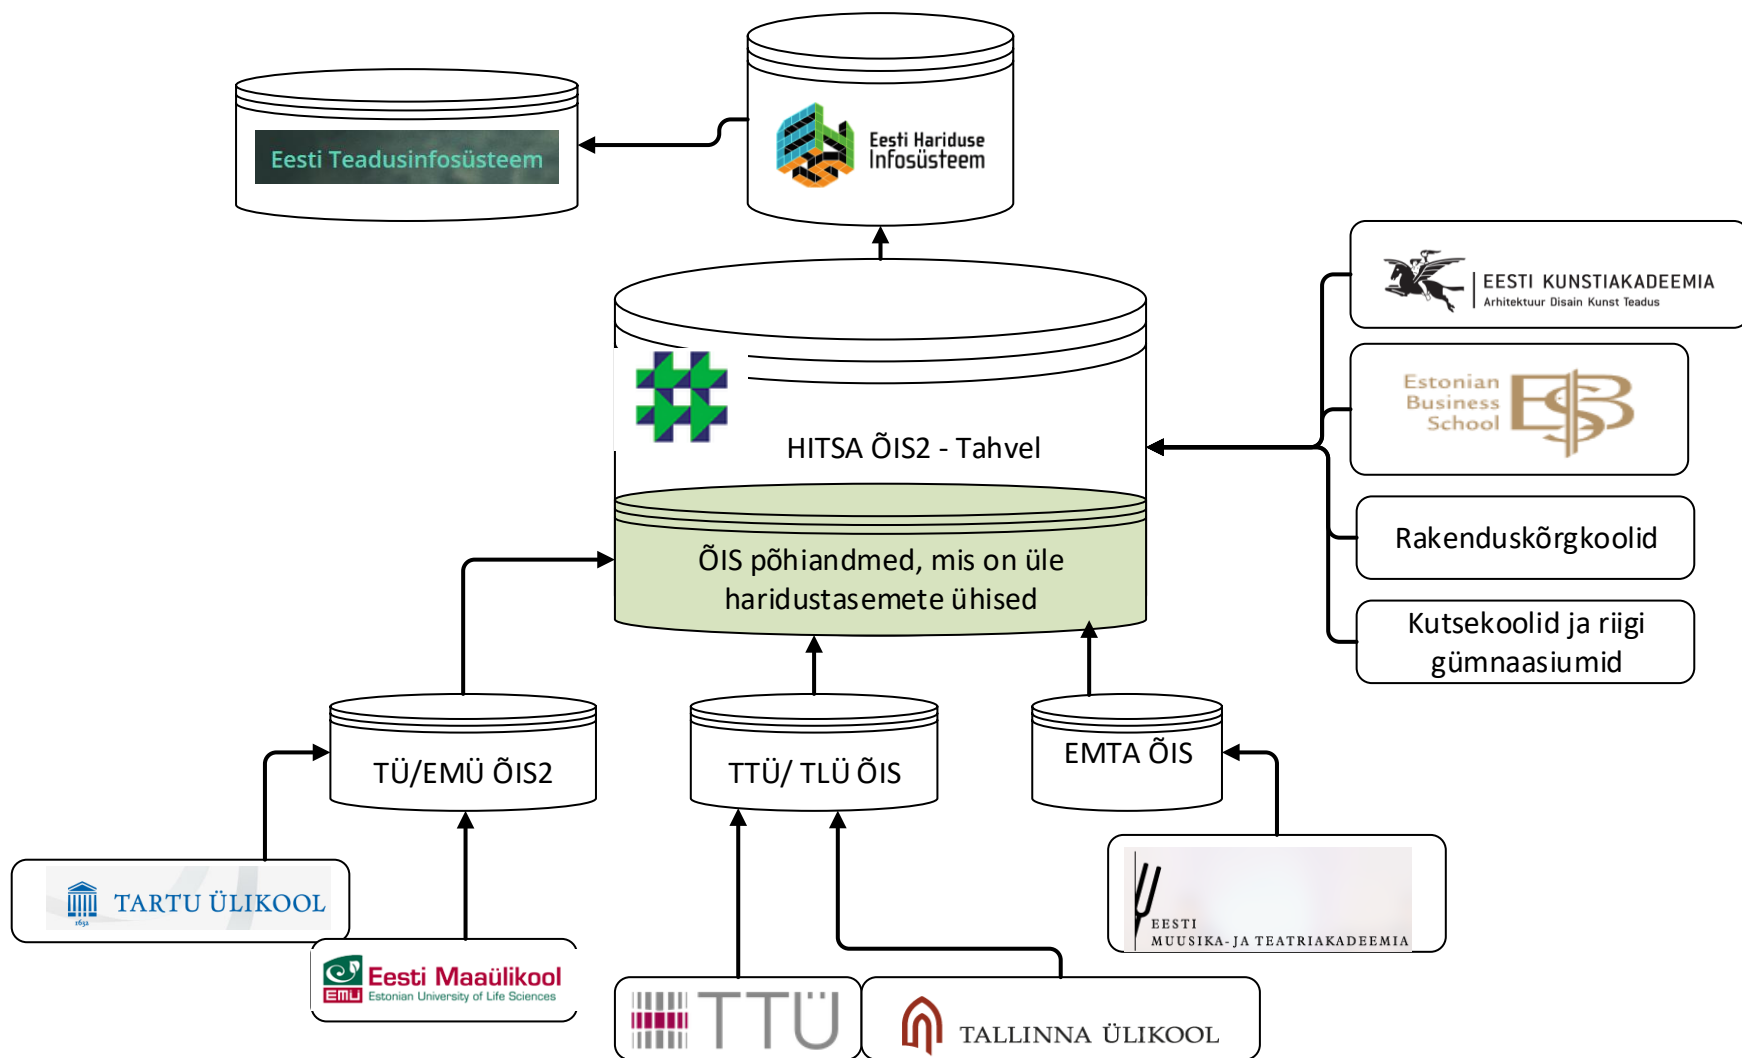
Eesti Teadusinfosüsteem

Eesti Hariduse Infosüsteem

EESTI KUNSTIAKADEEMIA
Arhitektuur Disain Kunst Teadus

Estonian Business School

HITSA ÕIS2 - Tahvel

ÕIS põhiandmed, mis on üle haridustasemete ühised

Rakenduskõrgkoolid

Kutsekoolid ja riigi gümnaasiumid

TÜ/EMÜ ÕIS2

TTÜ/ TLÜ ÕIS

EMTA ÕIS

TARTU ÜLIKOOL
1632

EESTI MUUSIKA- JA TEATRIAKADEEMIA

Eesti Maaülikool
EMÜ Estonian University of Life Sciences

TTÜ

TALLINNA ÜLIKOOL